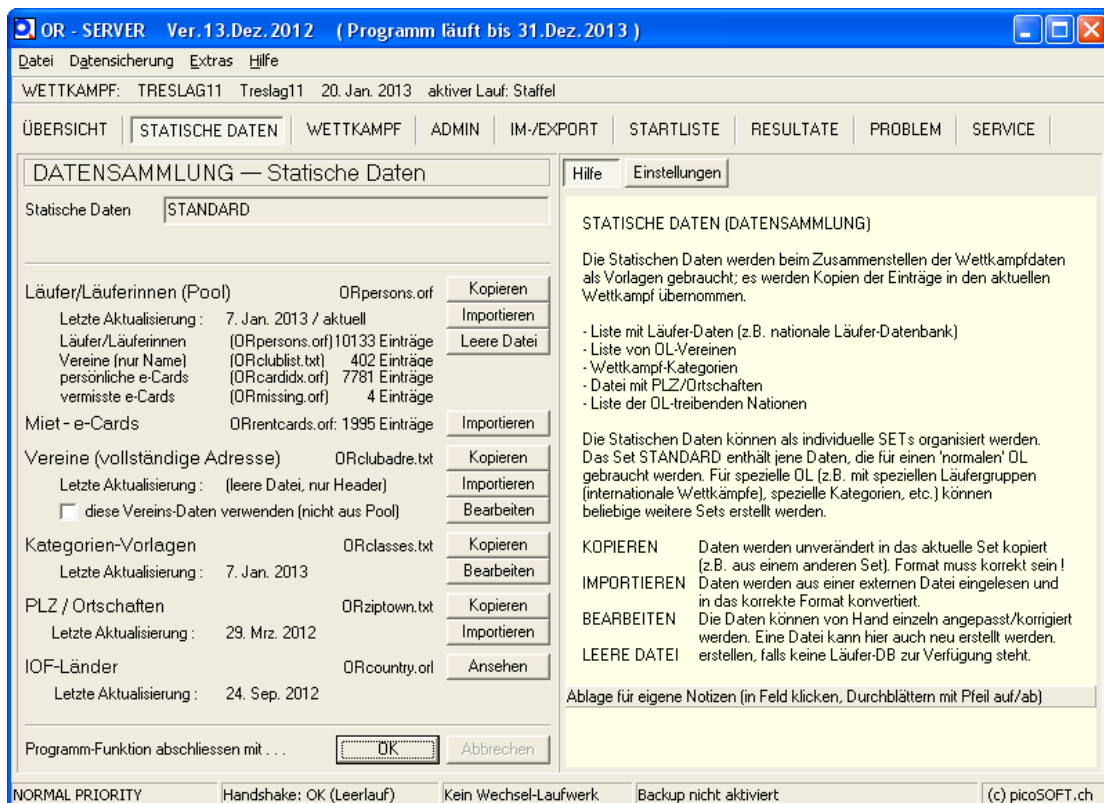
OR - SERVER Ver.13.Dez.2012 ( Programm läuft bis 31.Dez.2013 )

Datei Datensicherung Extras Hilfe

WETTKAMPF: TRESLAG11 Treslag11 20. Jan. 2013 aktiver Lauf: Staffel

ÜBERSICHT | STATISCHE DATEN | WETTKAMPF | ADMIN | IM-/EXPORT | STARTLISTE | RESULTATE | PROBLEM | SERVICE

DATENSAMMLUNG — Statische Daten

Statische Daten STANDARD

Läufer/Läuferinnen (Pool) ORpersons.orf Kopieren
Letzte Aktualisierung : 7. Jan. 2013 / aktuell Importieren
Läufer/Läuferinnen (ORpersons.orf)10133 Einträge Leere Datei
Vereine (nur Name) (ORclublist.txt) 402 Einträge
persönliche e-Cards (ORcardidx.orf) 7781 Einträge
vermisste e-Cards (ORmissing.orf) 4 Einträge

Miet - e-Cards ORrentcards.orf: 1995 Einträge Importieren

Vereine (vollständige Adresse) ORclubadre.txt Kopieren
Letzte Aktualisierung : (leere Datei, nur Header) Importieren
diese Vereins-Daten verwenden (nicht aus Pool) Bearbeiten

Kategorien-Vorlagen ORclasses.txt Kopieren
Letzte Aktualisierung : 7. Jan. 2013 Bearbeiten

PLZ / Ortschaften ORziptown.txt Kopieren
Letzte Aktualisierung : 29. Mrz. 2012 Importieren

IOF-Länder ORcountry.orl Ansehen
Letzte Aktualisierung : 24. Sep. 2012

Programm-Funktion abschliessen mit . . . OK Abbrechen

Hilfe Einstellungen

STATISCHE DATEN (DATENSAMMLUNG)

Die Statischen Daten werden beim Zusammenstellen der Wettkampfdaten als Vorlagen gebraucht; es werden Kopien der Einträge in den aktuellen Wettkampf übernommen.

- Liste mit Läufer-Daten (z.B. nationale Läufer-Datenbank)
- Liste von OL-Vereinen
- Wettkampf-Kategorien
- Datei mit PLZ/Ortschaften
- Liste der OL-treibenden Nationen

Die Statischen Daten können als individuelle SETs organisiert werden. Das Set STANDARD enthält jene Daten, die für einen 'normalen' OL gebraucht werden. Für spezielle OL (z.B. mit speziellen Läufergruppen (internationale Wettkämpfe), spezielle Kategorien, etc.) können beliebige weitere Sets erstellt werden.

KOPIEREN Daten werden unverändert in das aktuelle Set kopiert (z.B. aus einem anderen Set). Format muss korrekt sein !
IMPORTIEREN Daten werden aus einer externen Datei eingelesen und in das korrekte Format konvertiert.
BEARBEITEN Die Daten können von Hand einzeln angepasst/korrigiert werden. Eine Datei kann hier auch neu erstellt werden.
LEERE DATEI erstellen, falls keine Läufer-DB zur Verfügung steht.

Ablage für eigene Notizen (in Feld klicken, Durchblättern mit Pfeil auf/ab)

NORMAL PRIORITY | Handshake: OK (Leerlauf) | Kein Wechsel-Laufwerk | Backup nicht aktiviert | (c) picoSOFT.ch